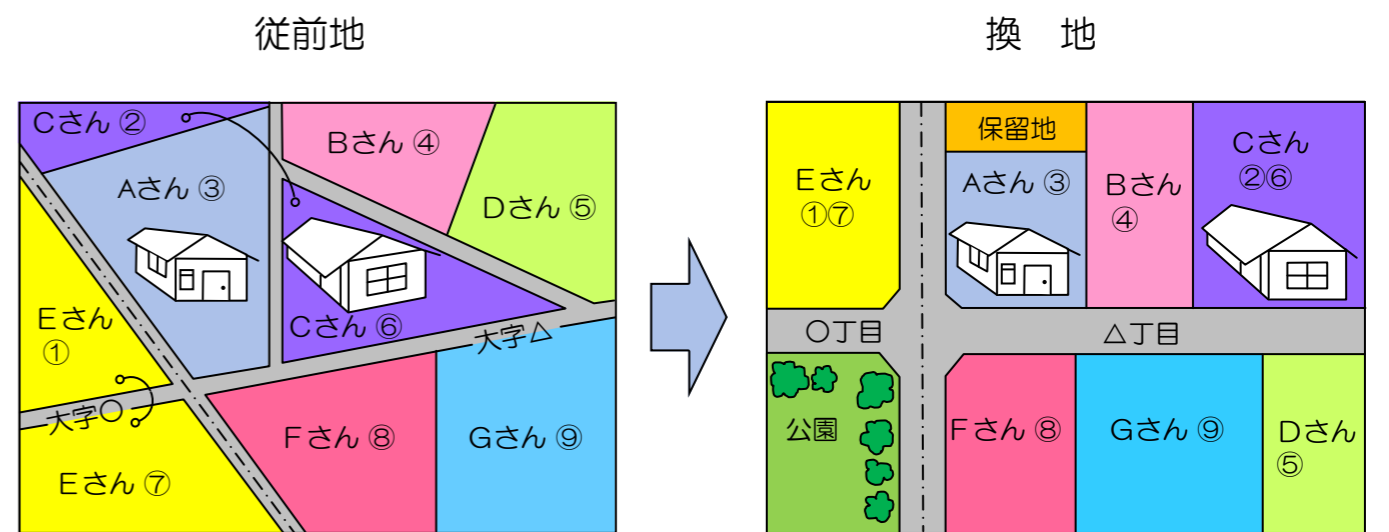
従前地

Cさん ②

Aさん ③

Bさん ④

Dさん ⑤

Cさん ⑥

Eさん ①

大字△

大字○

Fさん ⑧

Gさん ⑨

Eさん ⑦

換 地

保留地

Eさん ①⑦

Aさん ③

Bさん ④

Cさん ②⑥

○丁目

△丁目

公園

Fさん ⑧

Gさん ⑨

Dさん ⑤